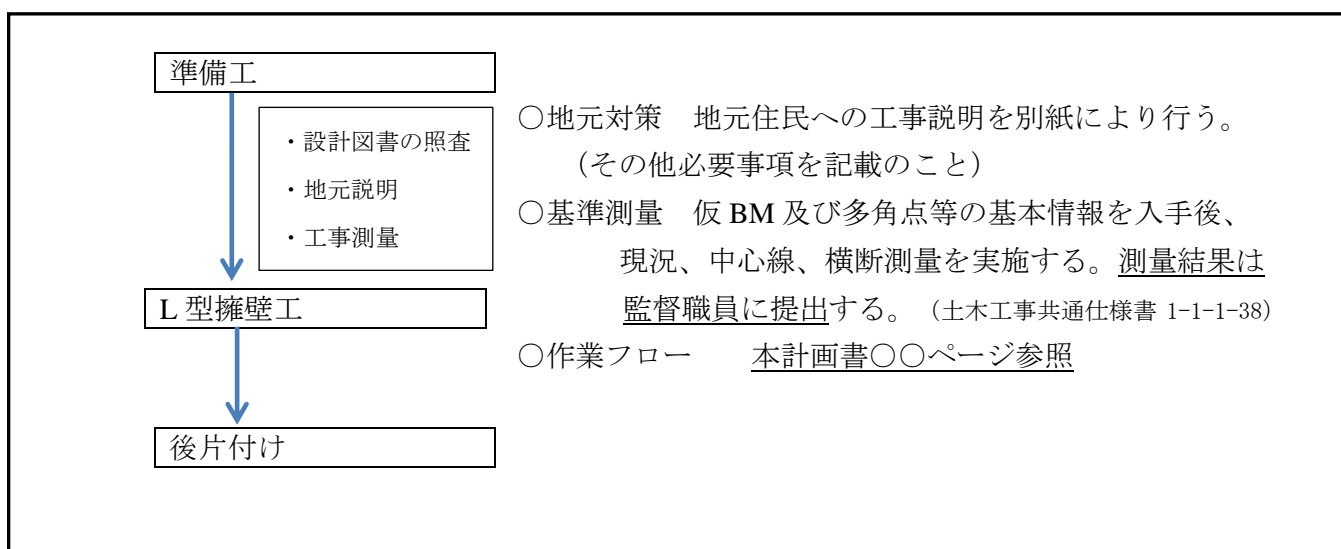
準備工

・設計図書の照査
・地元説明
・工事測量

L 型擁壁工

後片付け

○地元対策　地元住民への工事説明を別紙により行う。
（その他必要事項を記載のこと）
○基準測量　仮 BM 及び多角点等の基本情報を入手後、現況、中心線、横断測量を実施する。測量結果は監督職員に提出する。（土木工事共通仕様書 1-1-1-38）
○作業フロー　本計画書○○ページ参照